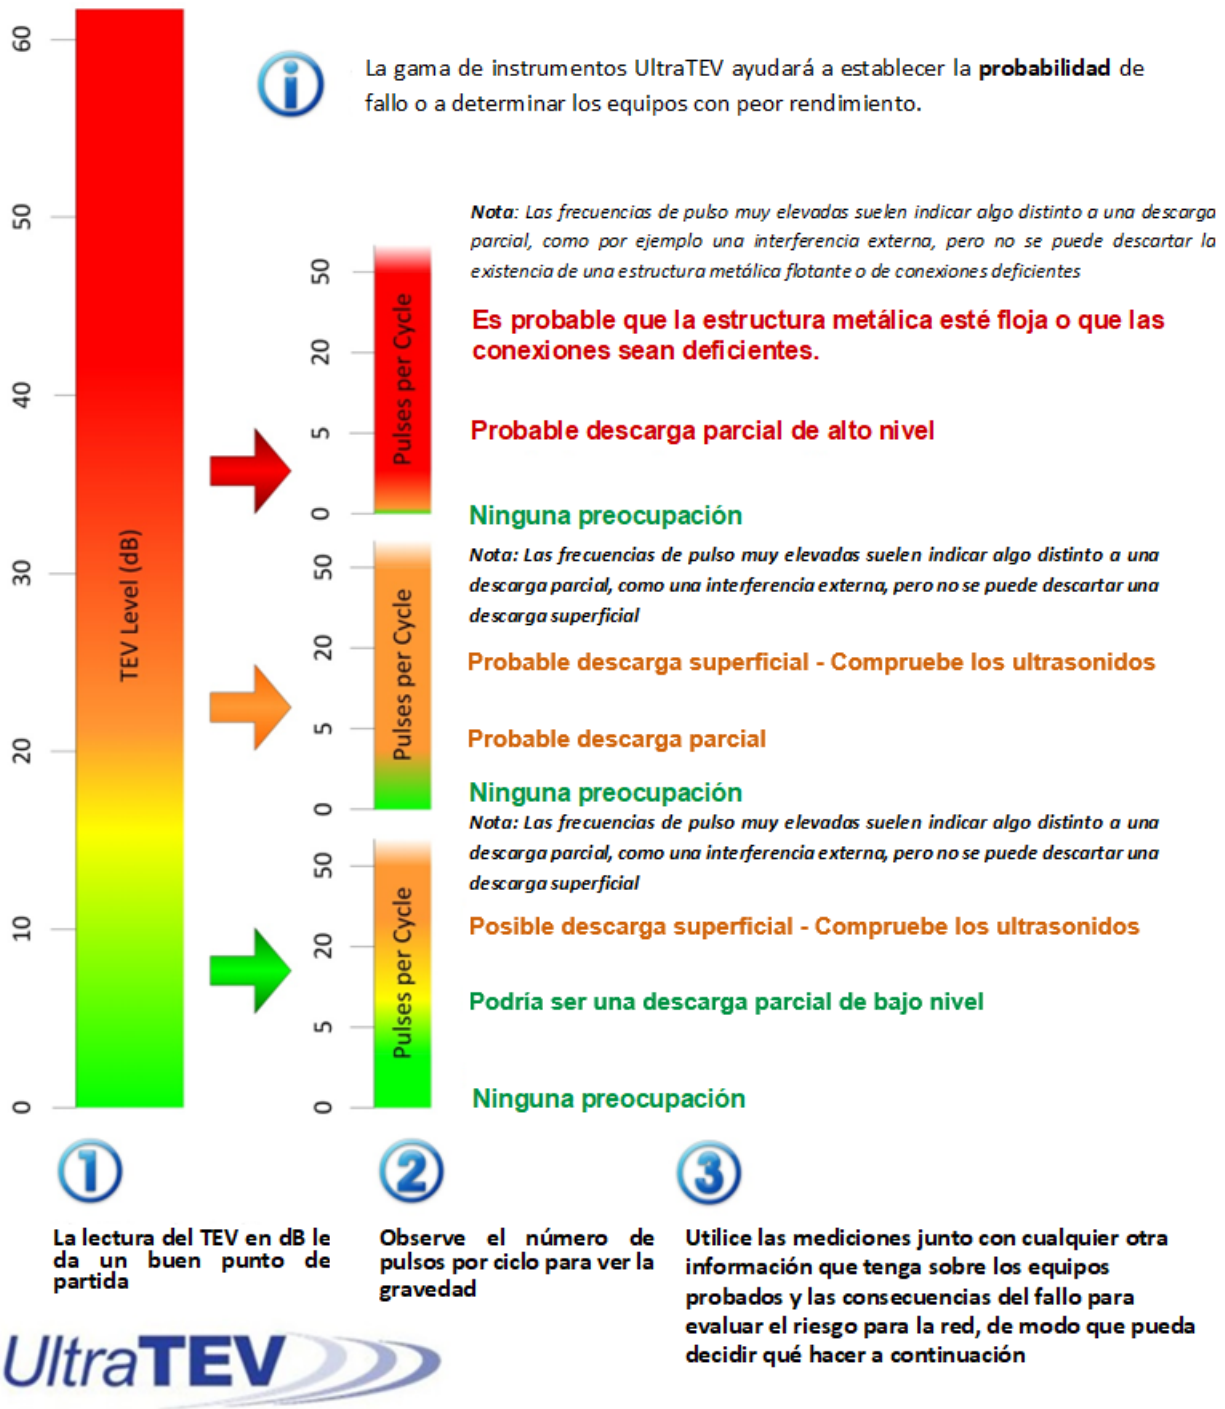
60
50
40
30
20
10
0
TEV Level (dB)

La gama de instrumentos UltraTEV ayudará a establecer la **probabilidad** de fallo o a determinar los equipos con peor rendimiento.

50
20
5
0
Pulses per Cycle

*Nota: Las frecuencias de pulso muy elevadas suelen indicar algo distinto a una descarga parcial, como por ejemplo una interferencia externa, pero no se puede descartar la existencia de una estructura metálica flotante o de conexiones deficientes*

Es probable que la estructura metálica esté floja o que las conexiones sean deficientes.

Probable descarga parcial de alto nivel

Ninguna preocupación

50
20
5
0
Pulses per Cycle

*Nota: Las frecuencias de pulso muy elevadas suelen indicar algo distinto a una descarga parcial, como una interferencia externa, pero no se puede descartar una descarga superficial*

Probable descarga superficial - Compruebe los ultrasonidos

Probable descarga parcial

Ninguna preocupación

50
20
5
0
Pulses per Cycle

*Nota: Las frecuencias de pulso muy elevadas suelen indicar algo distinto a una descarga parcial, como una interferencia externa, pero no se puede descartar una descarga superficial*

Posible descarga superficial - Compruebe los ultrasonidos

Podría ser una descarga parcial de bajo nivel

Ninguna preocupación

1
La lectura del TEV en dB le da un buen punto de partida

2
Observe el número de pulsos por ciclo para ver la gravedad

3
Utilice las mediciones junto con cualquier otra información que tenga sobre los equipos probados y las consecuencias del fallo para evaluar el riesgo para la red, de modo que pueda decidir qué hacer a continuación

UltraTEV